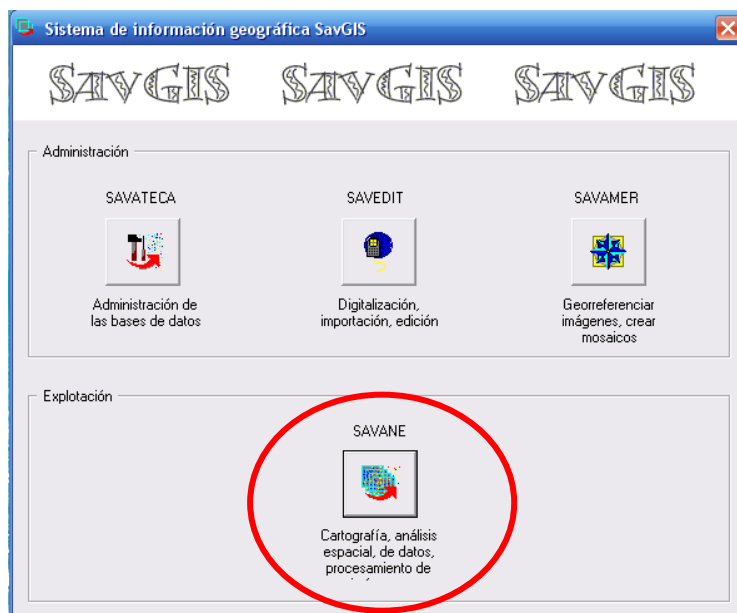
Sistema de información geográfica SavGIS

SAVGIS SAVGIS SAVGIS

Administración

SAVATECA

Administración de las bases de datos

SAVEDIT

Digitalización, importación, edición

SAVAMER

Georreferenciar imágenes, crear mosaicos

Explotación

SAVANE

Cartografía, análisis espacial, de datos, procesamiento de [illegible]